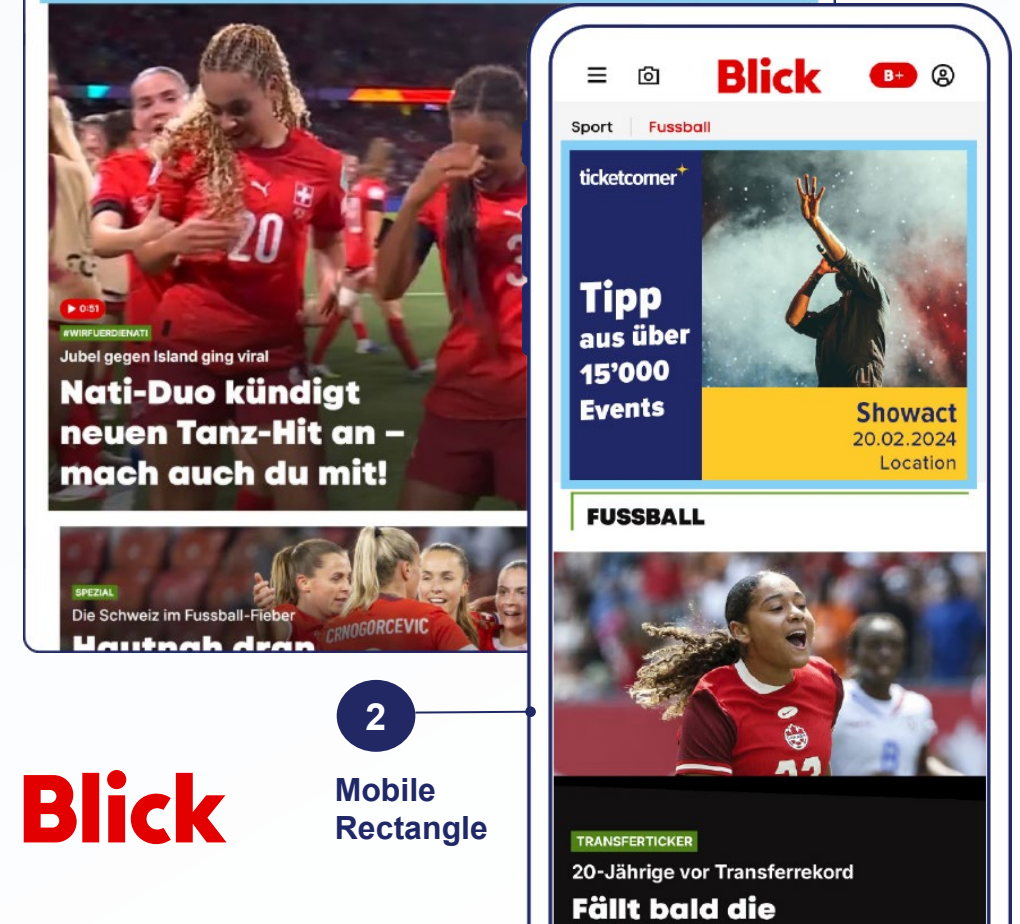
0:51

#WIRFUERDIENATI

Jubel gegen Island ging viral

Nati-Duo kündigt neuen Tanz-Hit an – mach auch du mit!

SPEZIAL

Die Schweiz im Fussball-Fieber

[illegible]

Blick

B+

Sport | Fussball

ticketcorner

Tipp aus über 15'000 Events

Showact
20.02.2024
Location

FUSSBALL

TRANSFERTICKER

20-Jährige vor Transferrekord

Fällt bald die

2

Mobile Rectangle

Blick